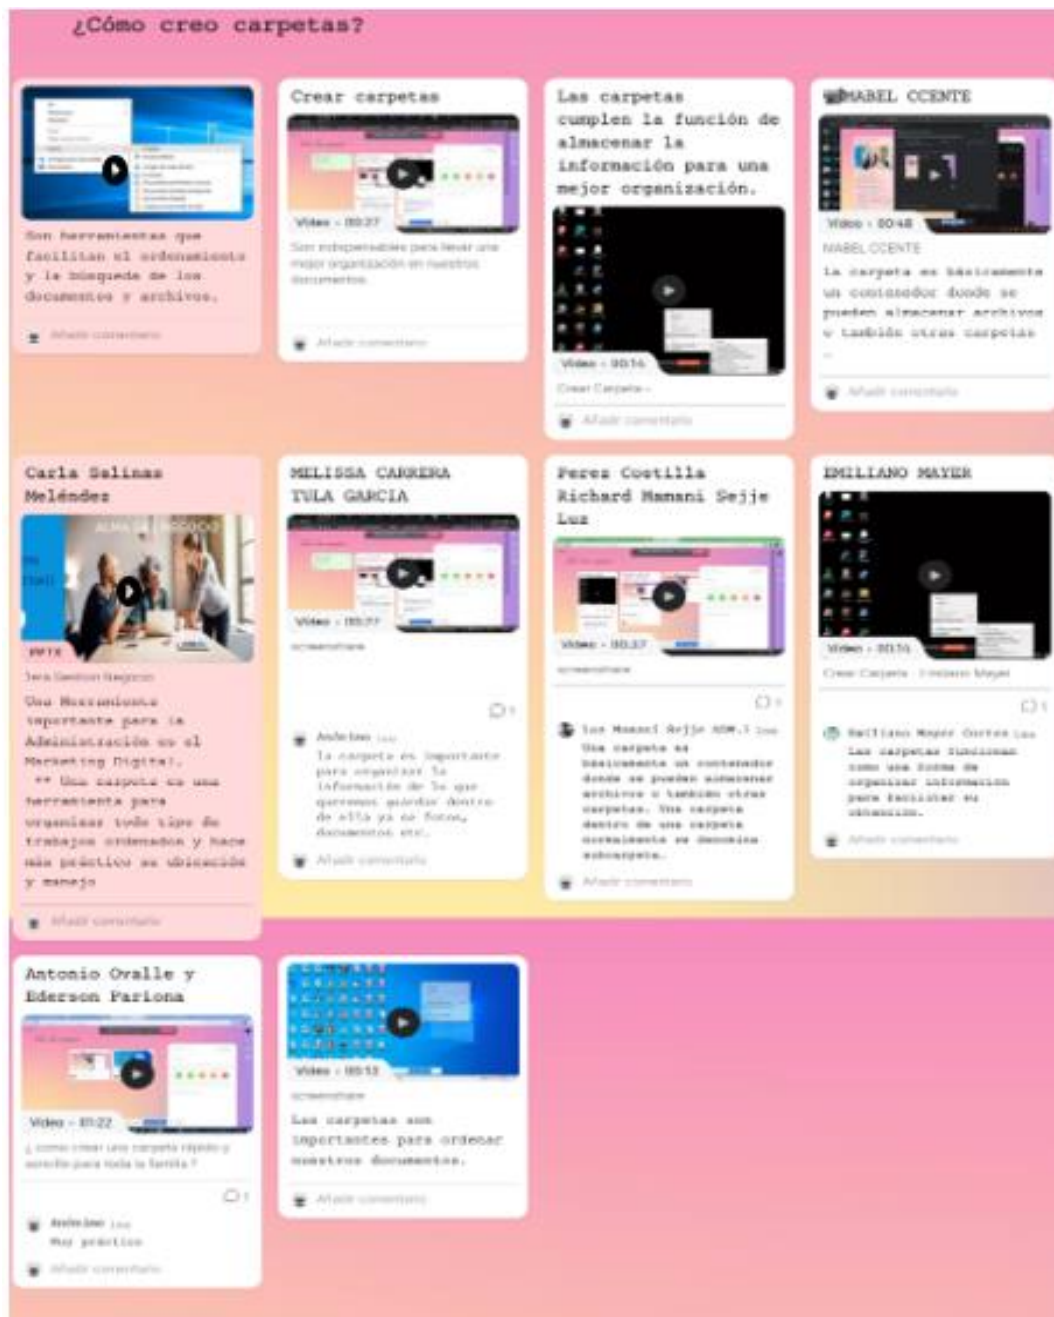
¿Cómo creo carpetas?

Son herramientas que facilitan el ordenamiento y la búsqueda de los documentos y archivos.

Añadir comentario

Crear carpetas

Video · 00:27

Son indispensables para llevar una mejor organización en nuestros documentos

Añadir comentario

Las carpetas cumplen la función de almacenar la información para una mejor organización.

Video · 00:14

Crear Carpeta -

Añadir comentario

MABEL CCENTE

Video · 00:48

MABEL CCENTE

La carpeta es básicamente un contenedor donde se pueden almacenar archivos y también otras carpetas.

Añadir comentario

Carla Salinas Meléndez

Una herramienta importante para la Administración en el Marketing Digital.
** Una carpeta es una herramienta para organizar todo tipo de trabajos ordenados y hace más práctico su ubicación y manejo

Añadir comentario

MELISSA CARRERA TULA GARCIA

Video · 00:27

screenshare

1

Anónimo

La carpeta es importante para organizar la información de lo que queremos guardar dentro de ella ya se fotos, documentos etc.

Añadir comentario

Perez Costilla Richard Mamani Sejje Luz

Video · 00:27

screenshare

1

Luz Mamani Sejje

Una carpeta es básicamente un contenedor donde se pueden almacenar archivos o también otras carpetas. Una carpeta dentro de una carpeta normalmente se denomina subcarpeta.

Añadir comentario

EMILIANO MAYER

Video · 00:14

Crear Carpeta · Emiliano Mayer

1

Emiliano Mayer Cortez

Las carpetas funcionan como una forma de organizar información para facilitar su obtención.

Añadir comentario

Antonio Ovalle y Ederson Pariona

Video · 01:22

¿ como crear una carpeta rápido y sencillo para toda la familia ?

1

Anónimo

Muy práctico

Añadir comentario

Video · 00:13

screenshare

Las carpetas son importantes para ordenar nuestros documentos.

Añadir comentario